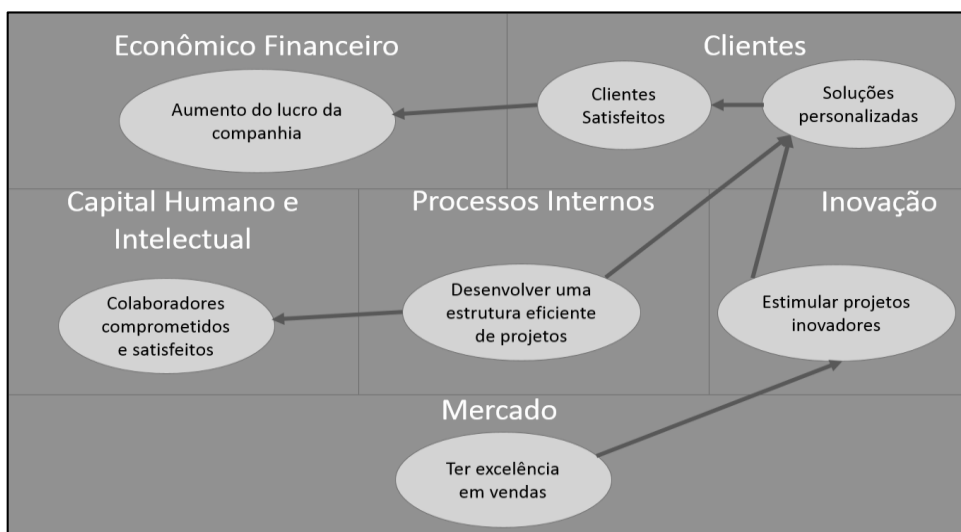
Econômico Financeiro

Aumento do lucro da companhia

Clientes

Clientes Satisfeitos

Soluções personalizadas

Capital Humano e Intelectual

Colaboradores comprometidos e satisfeitos

Processos Internos

Desenvolver uma estrutura eficiente de projetos

Inovação

Estimular projetos inovadores

Mercado

Ter excelência em vendas